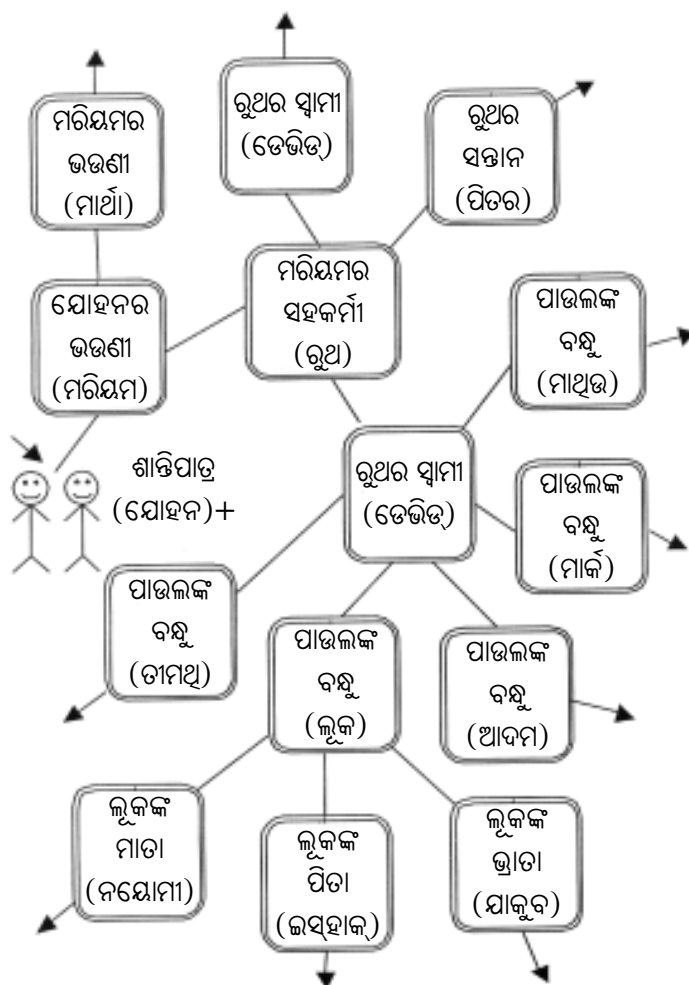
ମରିୟମର ଭଉଣୀ (ମାର୍ଥା)

ରୁଥର ସ୍ୱାମୀ (ଡେଭିଡ୍)

ରୁଥର ସନ୍ତାନ (ପିତର)

ଯୋହନର ଭଉଣୀ (ମରିୟମ)

ମରିୟମର ସହକର୍ମୀ (ରୁଥ)

ପାଉଲଙ୍କ ବନ୍ଧୁ (ମାଥିଉ)

ଶାନ୍ତିପାତ୍ର (ଯୋହନ)+

ରୁଥର ସ୍ୱାମୀ (ଡେଭିଡ୍)

ପାଉଲଙ୍କ ବନ୍ଧୁ (ମାର୍କ)

ପାଉଲଙ୍କ ବନ୍ଧୁ (ତୀମଥି)

ପାଉଲଙ୍କ ବନ୍ଧୁ (ଲୂକ)

ପାଉଲଙ୍କ ବନ୍ଧୁ (ଆଦମ)

ଲୂକଙ୍କ ମାତା (ନୟୋମୀ)

ଲୂକଙ୍କ ପିତା (ଇସହାକ୍)

ଲୂକଙ୍କ ଭ୍ରାତା (ଯାକୁବ)